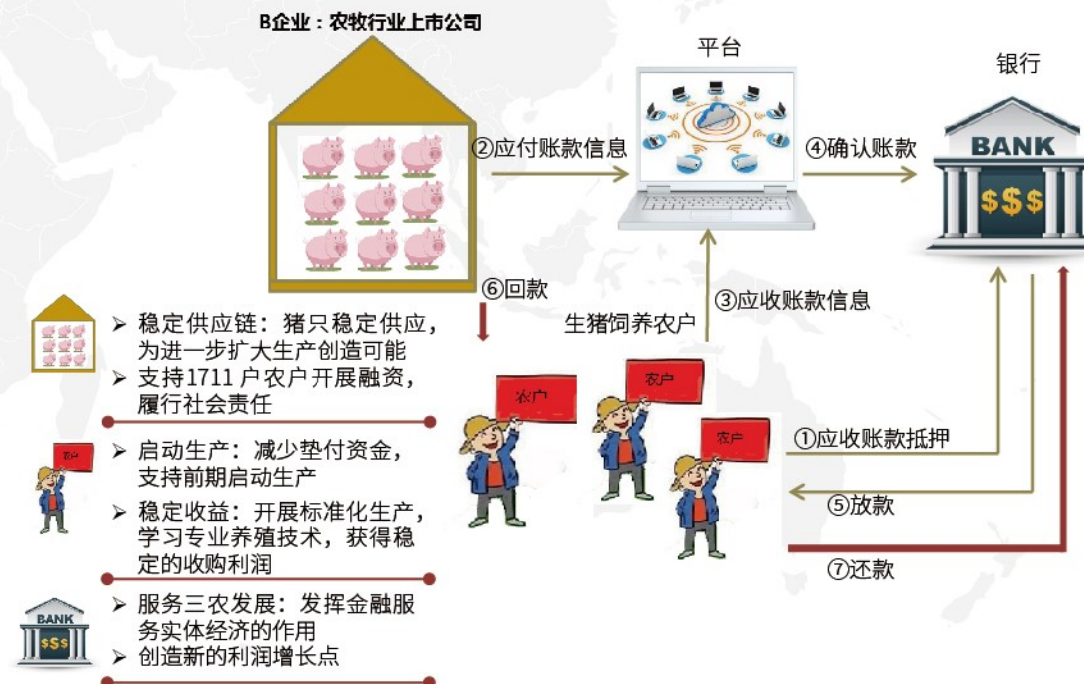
B企业：农牧行业上市公司

平台

银行

BANK
$$$

②应付账款信息

④确认账款

⑥回款

③应收账款信息

生猪饲养农户

农户

农户

农户

①应收账款抵押

⑤放款

⑦还款

➢ 稳定供应链：猪只稳定供应，为进一步扩大生产创造可能
➢ 支持1711户农户开展融资，履行社会责任

农户

➢ 启动生产：减少垫付资金，支持前期启动生产
➢ 稳定收益：开展标准化生产，学习专业养殖技术，获得稳定的收购利润

BANK
$$$

➢ 服务三农发展：发挥金融服务实体经济的作用
➢ 创造新的利润增长点